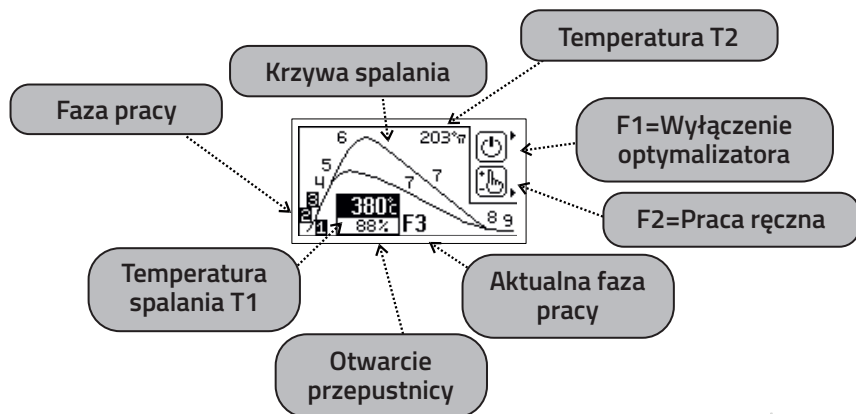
Temperatura T2

Krzywa spalania

Faza pracy

F1=Wyłączenie optymalizatora

F2=Praca ręczna

6

203°T2

5

4

7

7

3

2

7

1

1:37

380°C

88%

F3

8

9

Temperatura spalania T1

Aktualna faza pracy

Otwarcie przepustnicy